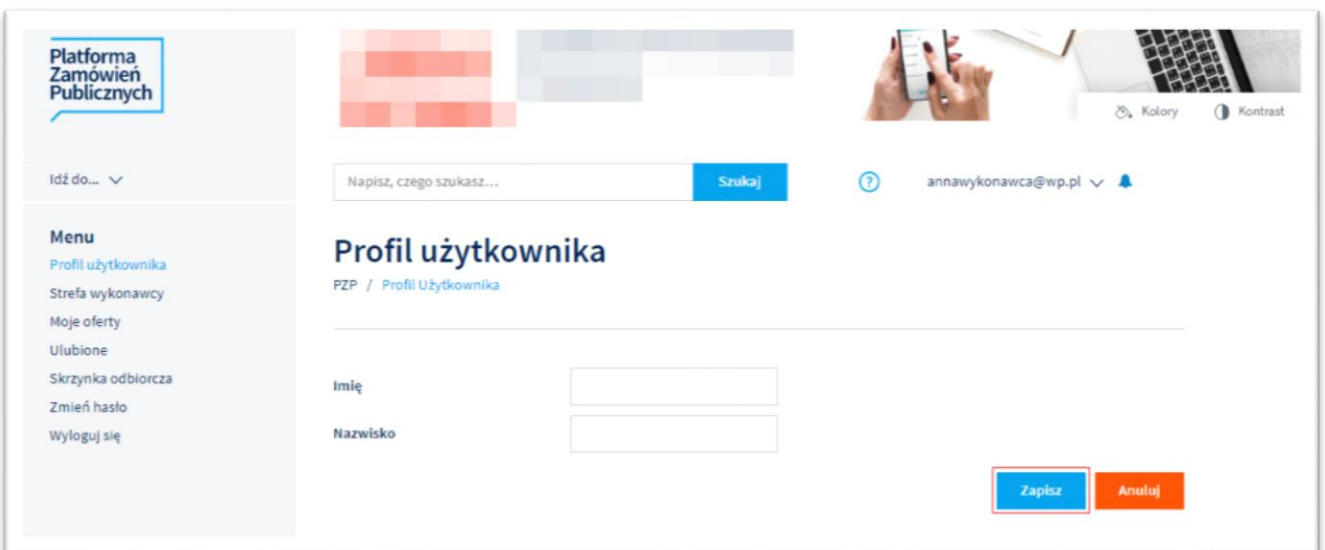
Platforma Zamówień Publicznych

Kolory
Kontrast

Idź do...

Napisz, czego szukasz...
Szukaj

annawykonawca@wp.pl

Menu
Profil użytkownika
Strefa wykonawcy
Moje oferty
Ulubione
Skrzynka odbiorcza
Zmień hasło
Wyloguj się

Profil użytkownika
PZP / Profil Użytkownika

Imię
Nazwisko

Zapisz
Anuluj